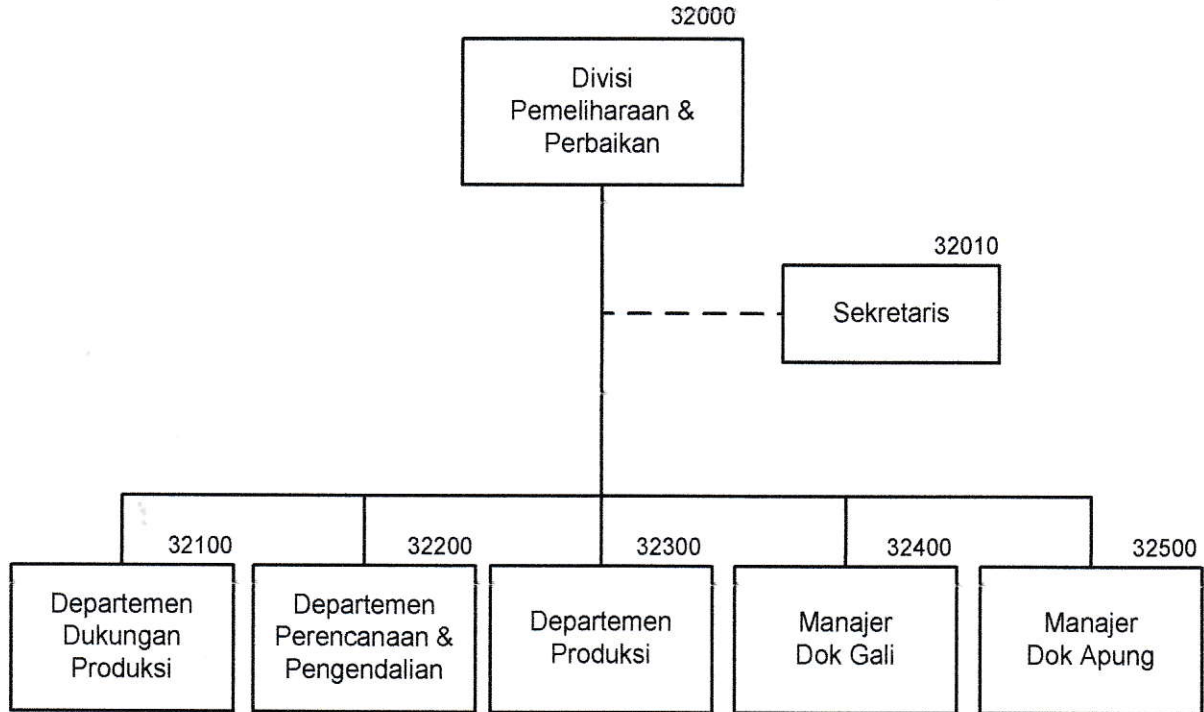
32000
Divisi
Pemeliharaan &
Perbaikan

32010
Sekretaris

32100
Departemen
Dukungan
Produksi

32200
Departemen
Perencanaan &
Pengendalian

32300
Departemen
Produksi

32400
Manajer
Dok Gali

32500
Manajer
Dok Apung